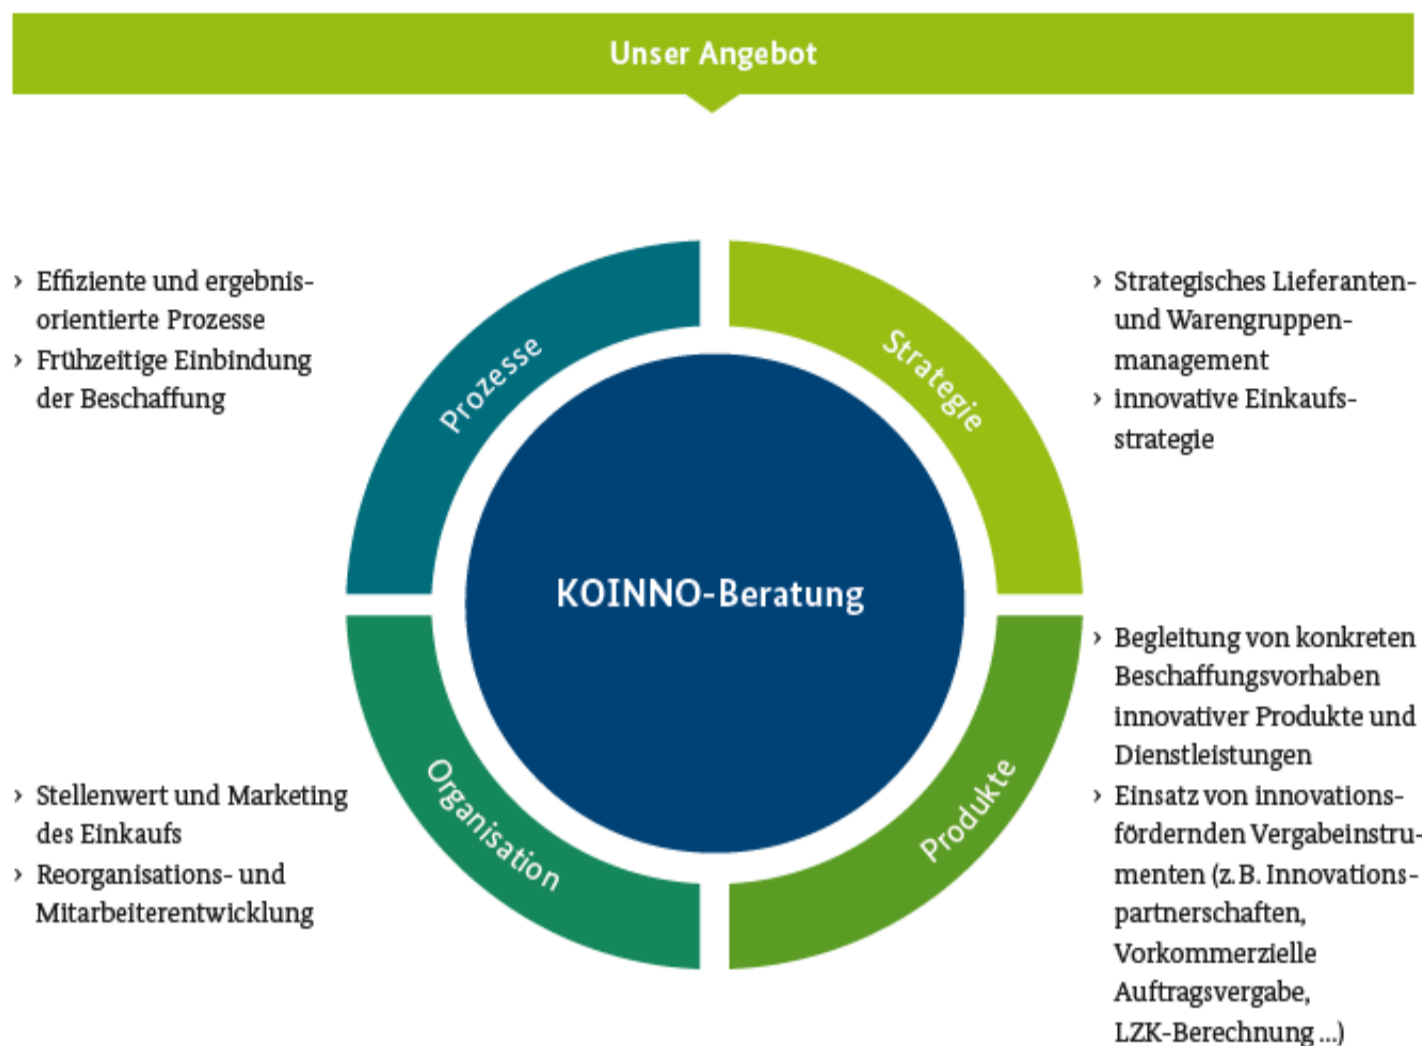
Unser Angebot

› Effiziente und ergebnisorientierte Prozesse
› Frühzeitige Einbindung der Beschaffung

Prozesse

Strategie

› Strategisches Lieferanten- und Warengruppenmanagement
› innovative Einkaufsstrategie

KOINNO-Beratung

› Stellenwert und Marketing des Einkaufs
› Reorganisations- und Mitarbeiterentwicklung

Organisation

Produkte

› Begleitung von konkreten Beschaffungsvorhaben innovativer Produkte und Dienstleistungen
› Einsatz von innovationsfördernden Vergabeinstrumenten (z. B. Innovationspartnerschaften, Vorkommerzielle Auftragsvergabe, LZK-Berechnung ...)